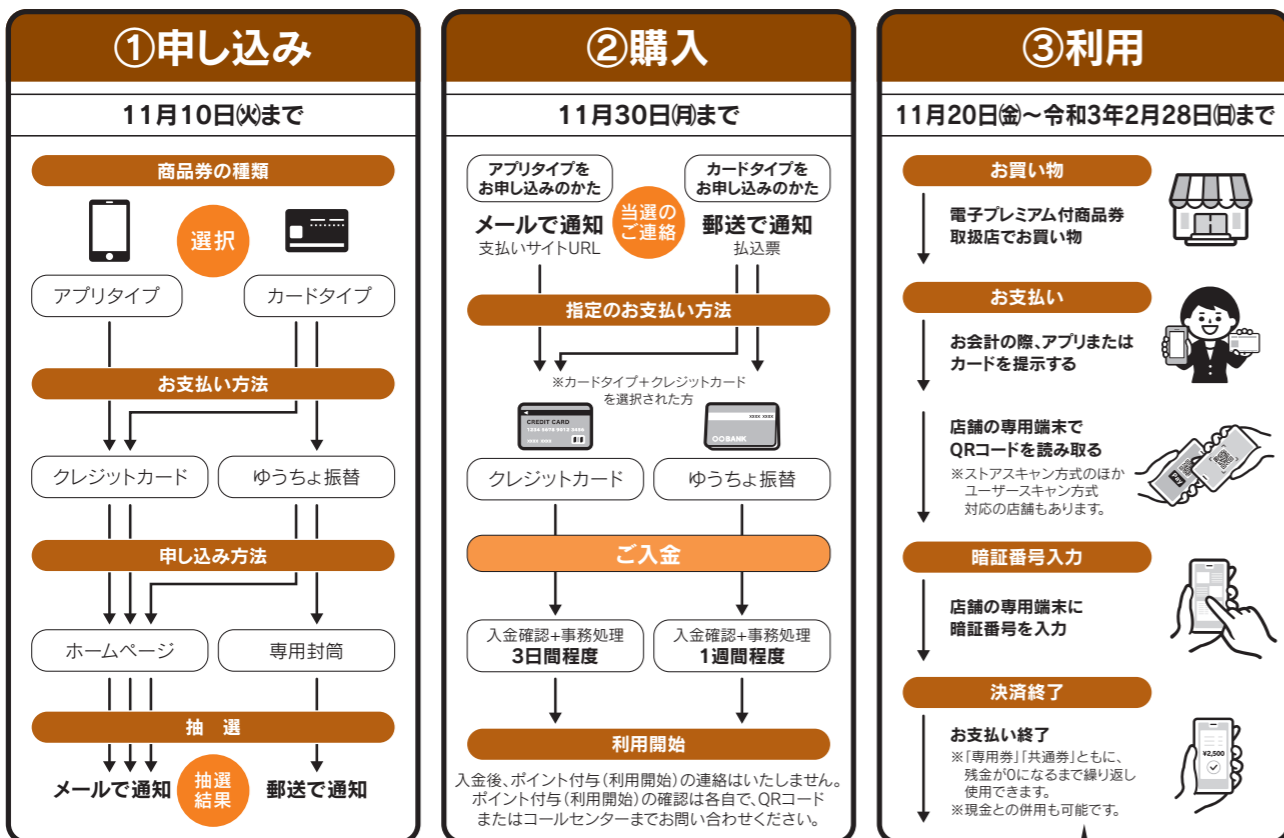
①申し込み

11月10日㈫まで

商品券の種類

選択

アプリタイプ

カードタイプ

お支払い方法

クレジットカード

ゆうちょ振替

申し込み方法

ホームページ

専用封筒

抽　選

メールで通知

抽選結果

郵送で通知

②購入

11月30日㈪まで

アプリタイプをお申し込みのかた

カードタイプをお申し込みのかた

メールで通知
支払いサイトURL

当選のご連絡

郵送で通知
払込票

指定のお支払い方法

※カードタイプ＋クレジットカードを選択された方

CREDIT CARD
1234 5678 9012 3456
XXXX XXXX

XXXX XXXX
○○BANK

クレジットカード

ゆうちょ振替

ご入金

入金確認+事務処理
3日間程度

入金確認+事務処理
1週間程度

利用開始

入金後、ポイント付与（利用開始）の連絡はいたしません。ポイント付与（利用開始）の確認は各自で、QRコードまたはコールセンターまでお問い合わせください。

③利用

11月20日㈮～令和3年2月28日㈰まで

お買い物

電子プレミアム付商品券取扱店でお買い物

お支払い

お会計の際、アプリまたはカードを提示する

店舗の専用端末でQRコードを読み取る
※ストアスキャン方式のほかユーザースキャン方式対応の店舗もあります。

暗証番号入力

店舗の専用端末に暗証番号を入力

決済終了

お支払い終了
※「専用券」「共通券」ともに、残金が0になるまで繰り返し使用できます。
※現金との併用も可能です。

¥2,500